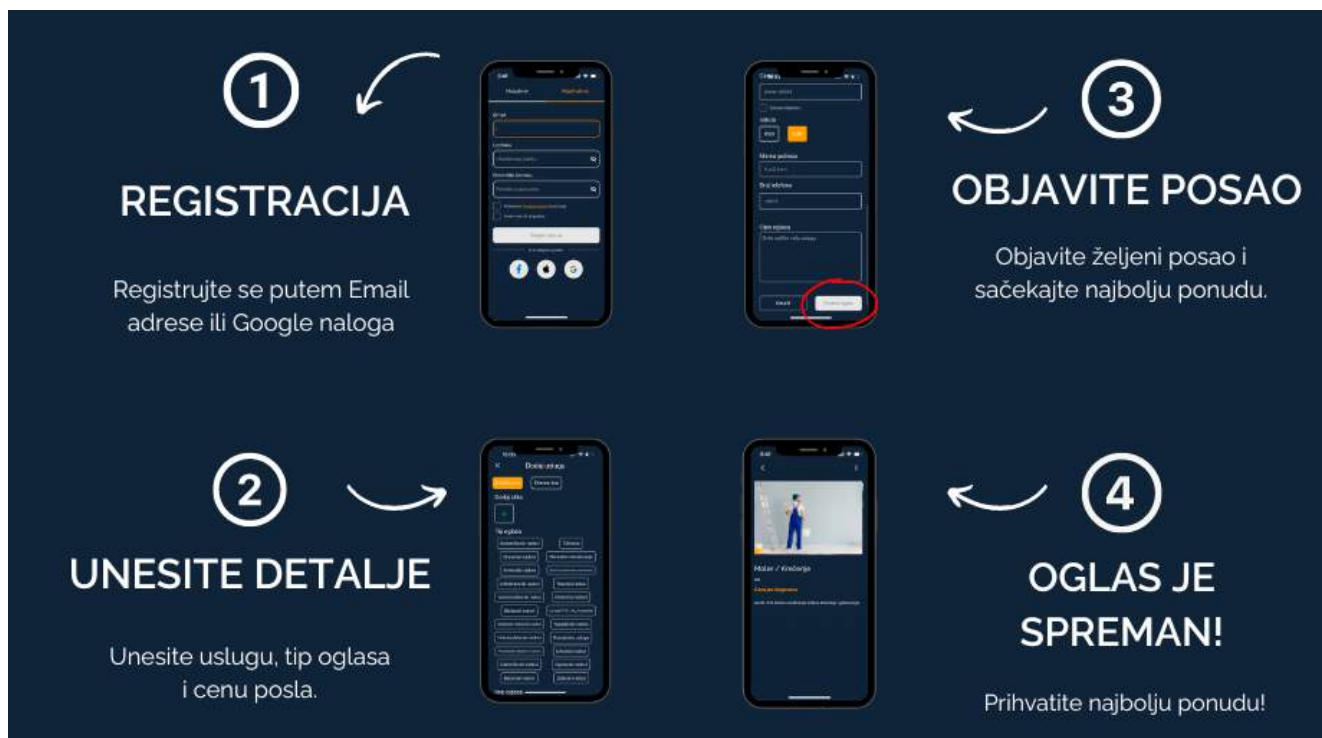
1

REGISTRACIJA

Registrujte se putem Email adrese ili Google naloga

3

OBJAVITE POSAO

Objavite željeni posao i sačekajte najbolju ponudu.

2

UNESITE DETALJE

Unesite uslugu, tip oglasa i cenu posla.

Dodaj uslugu

4

OGLAS JE SPREMAN!

Prihvatite najbolju ponudu!

Moler / Krečenje